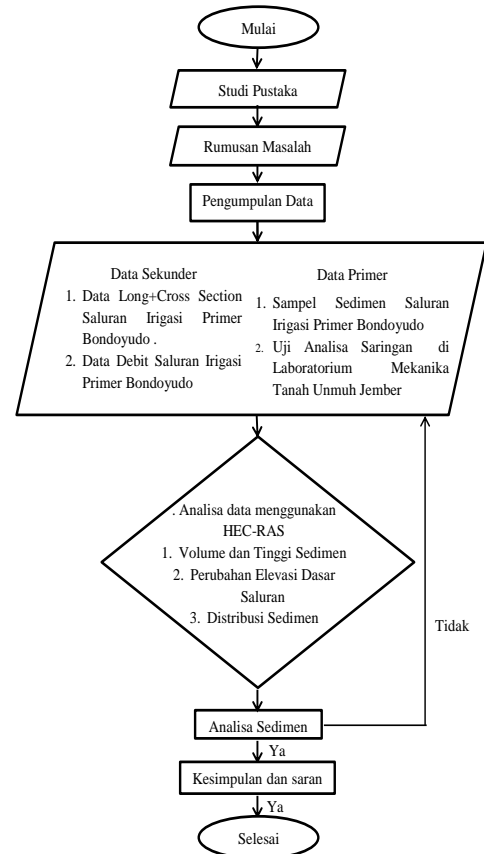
Mulai

Studi Pustaka

Rumusan Masalah

Pengumpulan Data

Data Sekunder

1. Data Long+Cross Section Saluran Irigasi Primer Bondoyudo .

2. Data Debit Saluran Irigasi Primer Bondoyudo

Data Primer

1. Sampel Sedimen Saluran Irigasi Primer Bondoyudo

2. Uji Analisa Saringan di Laboratorium Mekanika Tanah Unmuh Jember

. Analisa data menggunakan HEC-RAS

1. Volume dan Tinggi Sedimen

2. Perubahan Elevasi Dasar Saluran

3. Distribusi Sedimen

Tidak

Analisa Sedimen

Ya

Kesimpulan dan saran

Ya

Selesai